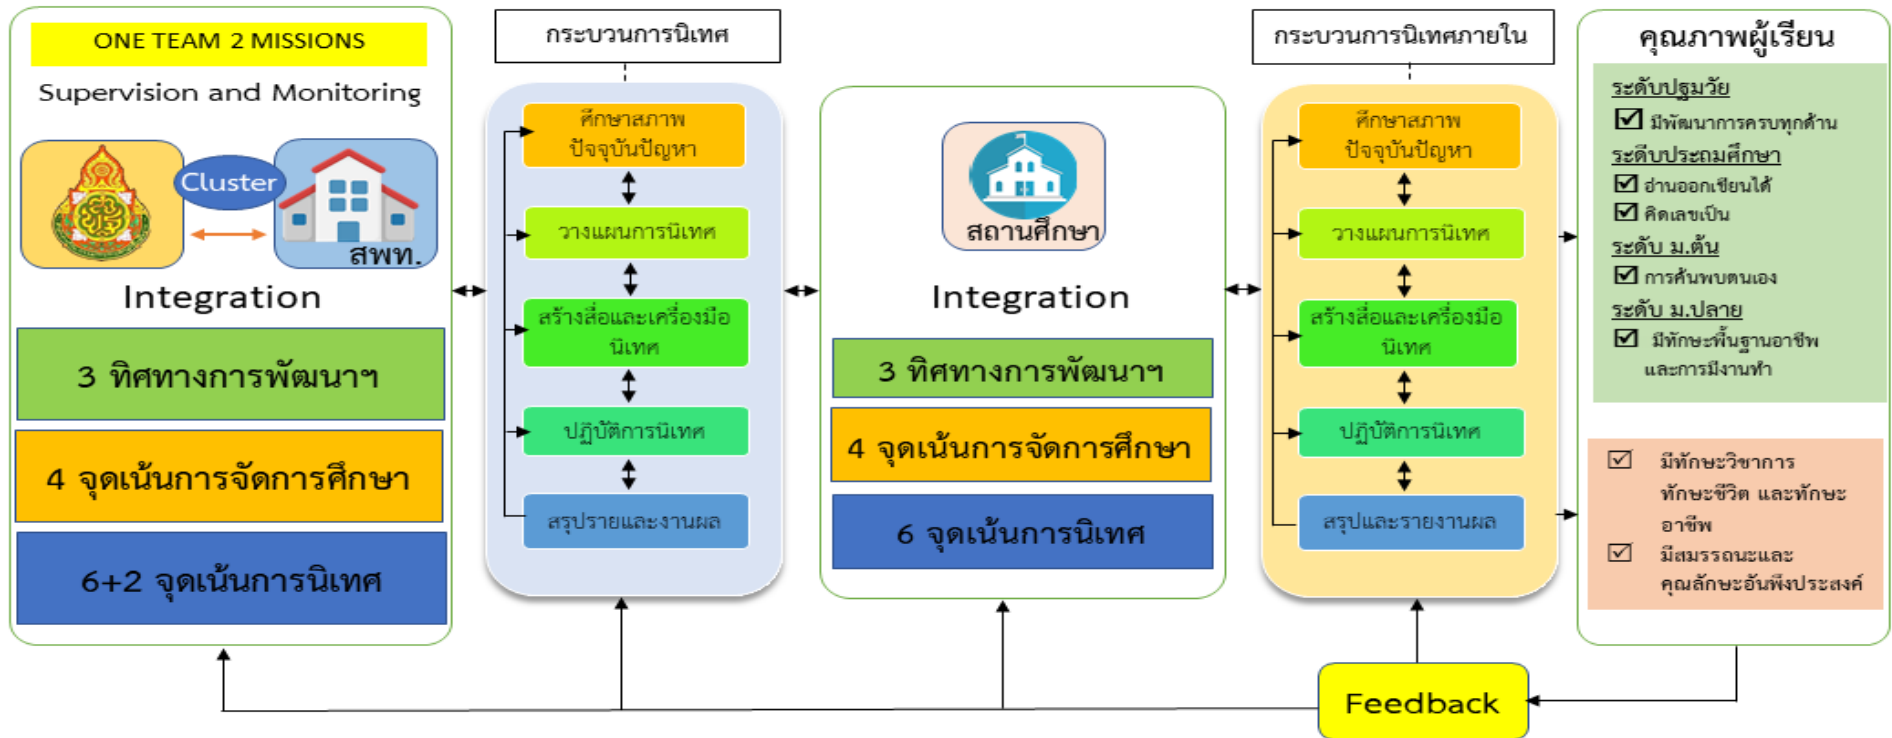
ONE TEAM 2 MISSIONS

Supervision and Monitoring

Cluster

สพท.

Integration

3 ทิศทางการพัฒนาฯ

4 จุดเน้นการจัดการศึกษา

6+2 จุดเน้นการนิเทศ

กระบวนการนิเทศ

ศึกษาสภาพปัจจุบันปัญหา

วางแผนการนิเทศ

สร้างสื่อและเครื่องมือนิเทศ

ปฏิบัติการนิเทศ

สรุปรายและงานผล

สถานศึกษา

Integration

3 ทิศทางการพัฒนาฯ

4 จุดเน้นการจัดการศึกษา

6 จุดเน้นการนิเทศ

กระบวนการนิเทศภายใน

ศึกษาสภาพปัจจุบันปัญหา

วางแผนการนิเทศ

สร้างสื่อและเครื่องมือนิเทศ

ปฏิบัติการนิเทศ

สรุปและรายงานผล

คุณภาพผู้เรียน

ระดับปฐมวัย
☑ มีพัฒนาการครบทุกด้าน
ระดับประถมศึกษา
☑ อ่านออกเขียนได้
☑ คิดเลขเป็น
ระดับ ม.ต้น
☑ การค้นพบตนเอง
ระดับ ม.ปลาย
☑ มีทักษะพื้นฐานอาชีพและการมีงานทำ

☑ มีทักษะวิชาการ ทักษะชีวิต และทักษะอาชีพ
☑ มีสมรรถนะและคุณลักษณะอันพึงประสงค์

Feedback